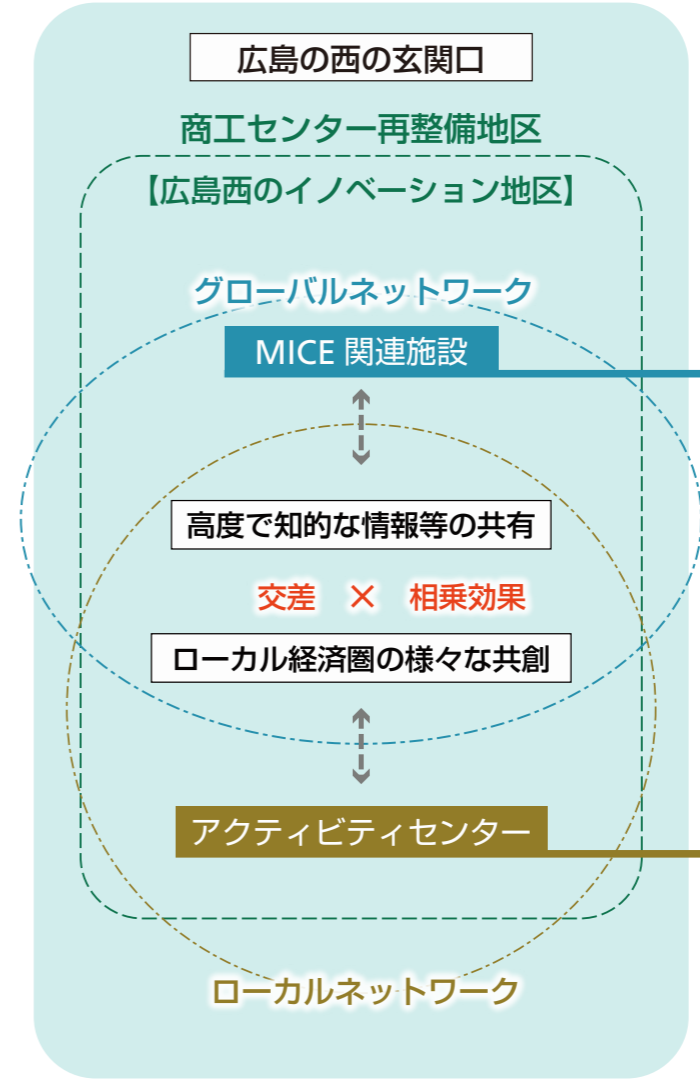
広島の西の玄関口

商工センター再整備地区

【広島西のイノベーション地区】

グローバルネットワーク

MICE 関連施設

高度で知的な情報等の共有

交差 × 相乗効果

ローカル経済圏の様々な共創

アクティビティセンター

ローカルネットワーク